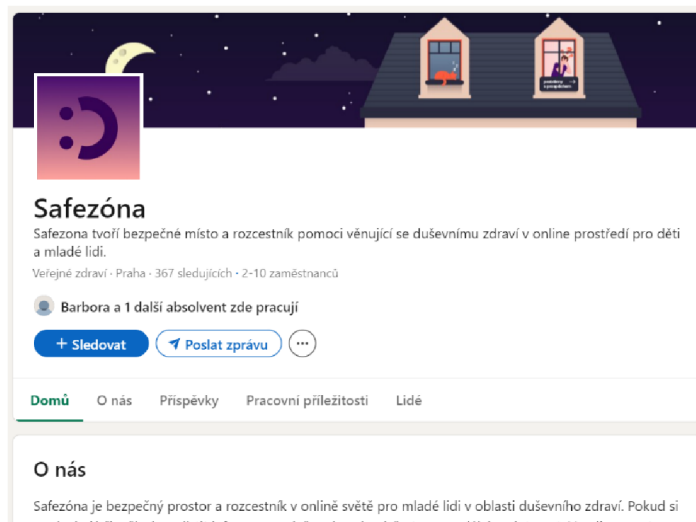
Safezóna

Safezona tvoří bezpečné místo a rozcestník pomoci věnující se duševnímu zdraví v online prostředí pro děti a mladé lidi.

Veřejné zdraví · Praha · 367 sledujících · 2-10 zaměstnanců

Barbora a 1 další absolvent zde pracují

+ Sledovat

Poslat zprávu

...

Domů O nás Příspěvky Pracovní příležitosti Lidé

O nás

Safezóna je bezpečný prostor a rozcestník v onlině světě pro mladé lidi v oblasti duševního zdraví. Pokud si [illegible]